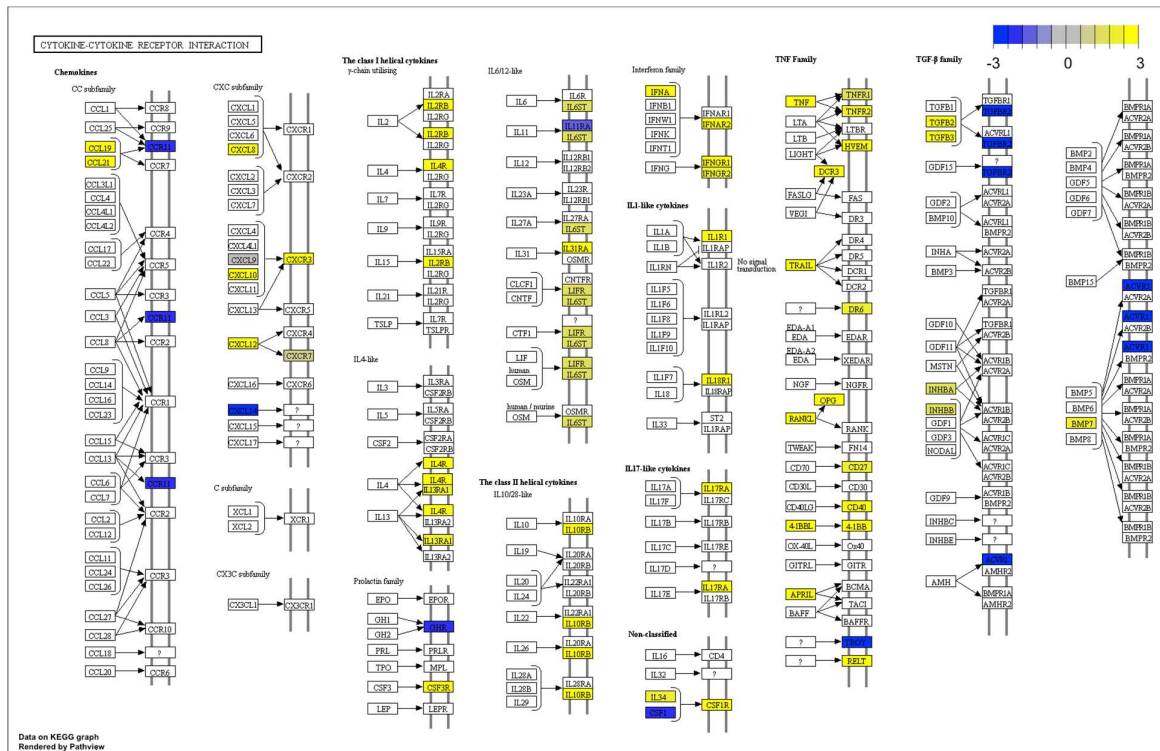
CYTOKINE-CYTOKINE RECEPTOR INTERACTION

-3 0 3

Chemokines

CC subfamily

CCL1 CCR8
CCL25 CCR9
CCL19 CCR11
CCL21 CCR7
CCL3L1
CCL4
CCL4L1
CCL4L2
CCR4
CCL17
CCL22
CCR5
CCL5 CCR3
CCL3 CCR11
CCL8 CCR2
CCL9
CCL14
CCL16
CCL23
CCR1
CCL15
CCL13 CCR3
CCL6 CCR11
CCL7
CCR2
CCL2
CCL12
CCL11
CCL24
CCL26
CCR3
CCL27
CCL28
CCR10
CCL18 ?
CCL20 CCR6

CXC subfamily

CXCL1
CXCL5
CXCL6
CXCL8
CXCR1
CXCL2
CXCL3
CXCL7
CXCR2
CXCL4
CXCL4L1
CXCL9
CXCL10
CXCL11
CXCR3
CXCL13 CXCR5
CXCR4
CXCL12
CXCR7
CXCL16 CXCR6
CXCL14 ?
CXCL15 ?
CXCL17 ?

C subfamily

XCL1
XCL2
XCR1

CX3C subfamily

CX3CL1 CX3CR1

The class I helical cytokines
γ-chain utilising

IL2RA
IL2RB
IL2RG
IL2
IL2RB
IL2RG
IL4 IL4R IL2RG
IL7 IL7R IL2RG
IL9 IL9R IL2RG
IL15 IL15RA IL2RB
IL21 IL21R IL2RG
TSLP IL7R TSLPR

IL4-like

IL3 IL3RA CSF2RB
IL5 IL5RA CSF2RB
CSF2 CSF2RA CSF2RB
IL4 IL4R IL4R IL13RA1
IL13 IL4R IL13RA2 IL13RA1 IL13RA2

Prolactin family

EPO EPOR
GH1
GH2
GHR
PRL PRLR
TPO MPL
CSF3 CSF3R
LEP LEPR

IL6/12-like

IL6 IL6R IL6ST
IL11 IL11RA IL6ST
IL12 IL12RB1 IL12RB2
IL23A IL23R IL12RB1
IL27A IL27RA IL6ST
IL31 IL31RA OSMR
CLCF1
CNTF
CNTFR LIFR IL6ST
CTF1 ? LIFR IL6ST
LIF
human
OSM
LIFR IL6ST
human / murine
OSM
OSMR IL6ST

The class II helical cytokines
IL10/28-like

IL10 IL10RA IL10RB
IL19 IL20RA IL20RB
IL20
IL24
IL22RA1 IL20RB
IL22 IL22RA1 IL10RB
IL26 IL20RA IL10RB
IL28A
IL28B
IL29
IL28RA IL10RB

Interferon family

IFNA
IFNB1
IFNW1
IFNK
IFNT1
IFNAR1
IFNAR2
IFNG IFNGR1 IFNGR2

IL1-like cytokines

IL1A
IL1B
IL1R1
IL1RAP
IL1RN IL1R2
No signal transduction
IL1F5
IL1F6
IL1F8
IL1F9
IL1F10
IL1RL2 IL1RAP
IL1F7
IL18
IL18R1 IL18RAP
IL33 ST2 IL1RAP

IL17-like cytokines

IL17A
IL17F
IL17RA IL17RC
IL17B IL17RB
IL17C IL17RE
IL17D ?
IL17E IL17RA IL17RB

Non-classified

IL16 CD4
IL32 ?
IL34
CSF1
CSF1R

TNF Family

TNF
LTA
LTB
LIGHT
TNFR1
TNFR2
LTBR
HVEM
DCR3
FASLG
VEGI
FAS
DR3
TRAIL
DR4
DR5
DCR1
DCR2
? DR6
EDA-A1
EDA
EDAR
EDA-A2
EDA
XEDAR
NGF NGFR
OPG
RANKL RANK
TWEAK FN14
CD70 CD27
CD30L CD30
CD40LG CD40
4-1BBL 4-1BB
OX-40L Ox40
GITRL GITR
APRIL
BAFF
BCMA
TACI
BAFFR
? TROY
? RELT

TGF-β family

TGFB1
TGFB2
TGFB3
TGFBR1
TGFBR2
ACVRL1
TGFBR2
GDF15 TGFBR1
GDF2
BMP10
ACVRL1
ACVR2A
ACVRL1
BMPR2
INHA ACVR2A
BMP3 ACVR2B
TGFBR1
ACVR2A
GDF10
GDF11
MSTN
TGFBR1
ACVR2B
ACVR1B
ACVR2A
INHBA
INHBB
GDF1
GDF3
NODAL
ACVR1B
ACVR2A
ACVR1C
ACVR2A
ACVR1C
ACVR2B
GDF9
ACVR1B
BMPR2
INHBC ?
INHBE ?
AMH
ACVR1
AMHR2
BMPR1A
AMHR2

BMP2
BMP4
GDF5
GDF6
GDF7
BMPR1A
ACVR2A
BMPR1A
ACVR2B
BMPR1A
BMPR2
BMPR1B
ACVR2A
BMPR1B
ACVR2B
BMPR1B
BMPR2
BMP15
ACVR1
ACVR2A
ACVR1
ACVR2B
ACVR1
BMPR2
BMP5
BMP6
BMP7
BMP8
BMPR1A
ACVR2A
BMPR1A
ACVR2B
BMPR1A
BMPR2
BMPR1B
ACVR2A
BMPR1B
ACVR2B
BMPR1B
BMPR2

Data on KEGG graph
Rendered by Pathview